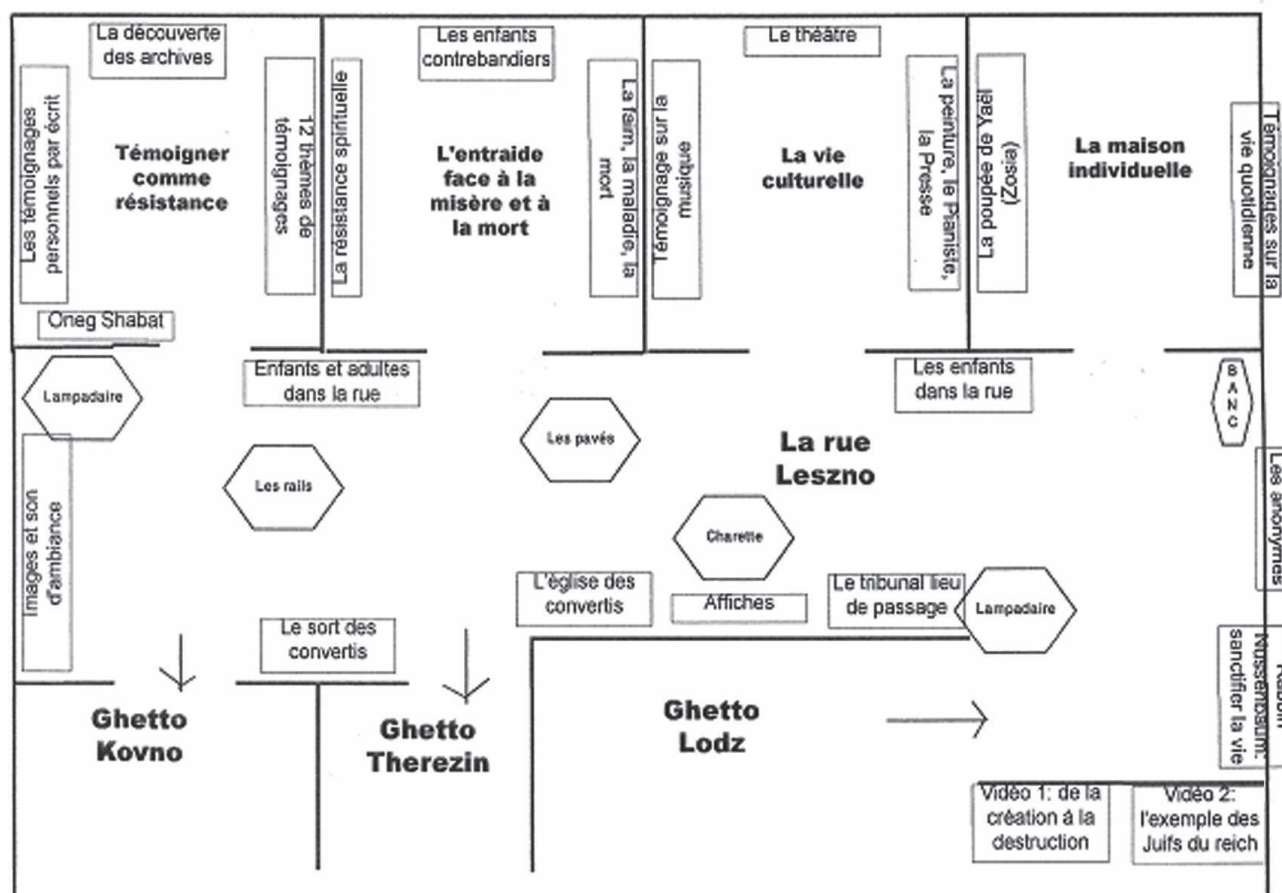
La découverte des archives

Les témoignages personnels par écrit

Témoigner comme résistance

12 thèmes de témoignages

La résistance spirituelle

Oneg Shabat

Les enfants contrebandiers

L'entraide face à la misère et à la mort

La faim, la maladie, la mort

Témoignage sur la musique

Le théâtre

La vie culturelle

La peinture, le Pianiste, la Presse

La bande de Yaël (Zosa)

La maison individuelle

Témoignages sur la vie quotidienne

Lampadaire

Enfants et adultes dans la rue

Les enfants dans la rue

B A N C

Les pavés

La rue Leszno

Les rails

Images et son d'ambiance

Les anonymes

Charette

L'église des convertis

Affiches

Le tribunal lieu de passage

Lampadaire

Le sort des convertis

Rabbin Nussenbaum: sanctifier la vie

Ghetto Kovno

Ghetto Therezin

Ghetto Lodz

Vidéo 1: de la création à la destruction

Vidéo 2: l'exemple des Juifs du reich